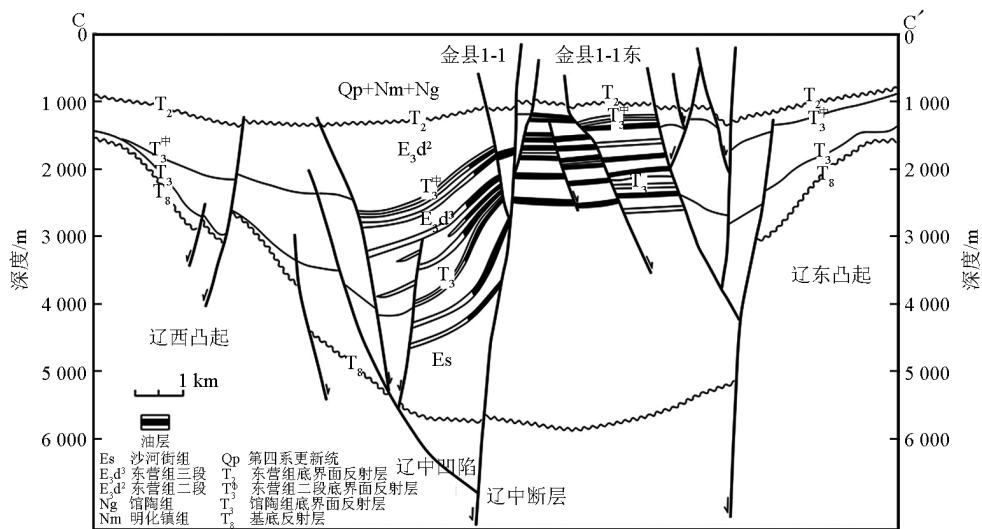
C C′
0 0
金县1-1 金县1-1东
Qp+Nm+Ng
1 000 1 000
$T_2$ $T_2$ $T_2$ $T_2$
$T_3^{中}$ $T_3^{中}$ $T_3^{中}$
$E_3d^2$
2 000 2 000
$T_3$ $T_3$
$T_8$ $T_8$
$T_3^{中}$ $T_3$
$E_3d^3$
3 000 3 000
深度/m 深度/m
$T_3$
4 000 4 000
辽东凸起
辽西凸起
$T_8$
Es
5 000 5 000
1 km
6 000 6 000
油层
辽中凹陷
辽中断层
Es 沙河街组
$E_3d^3$ 东营组三段
$E_3d^2$ 东营组二段
Ng 馆陶组
Nm 明化镇组
Qp 第四系更新统
$T_3$ 东营组底界面反射层
$T_3^{中}$ 东营组二段底界面反射层
$T_3'$ 馆陶组底界面反射层
$T_8$ 基底反射层